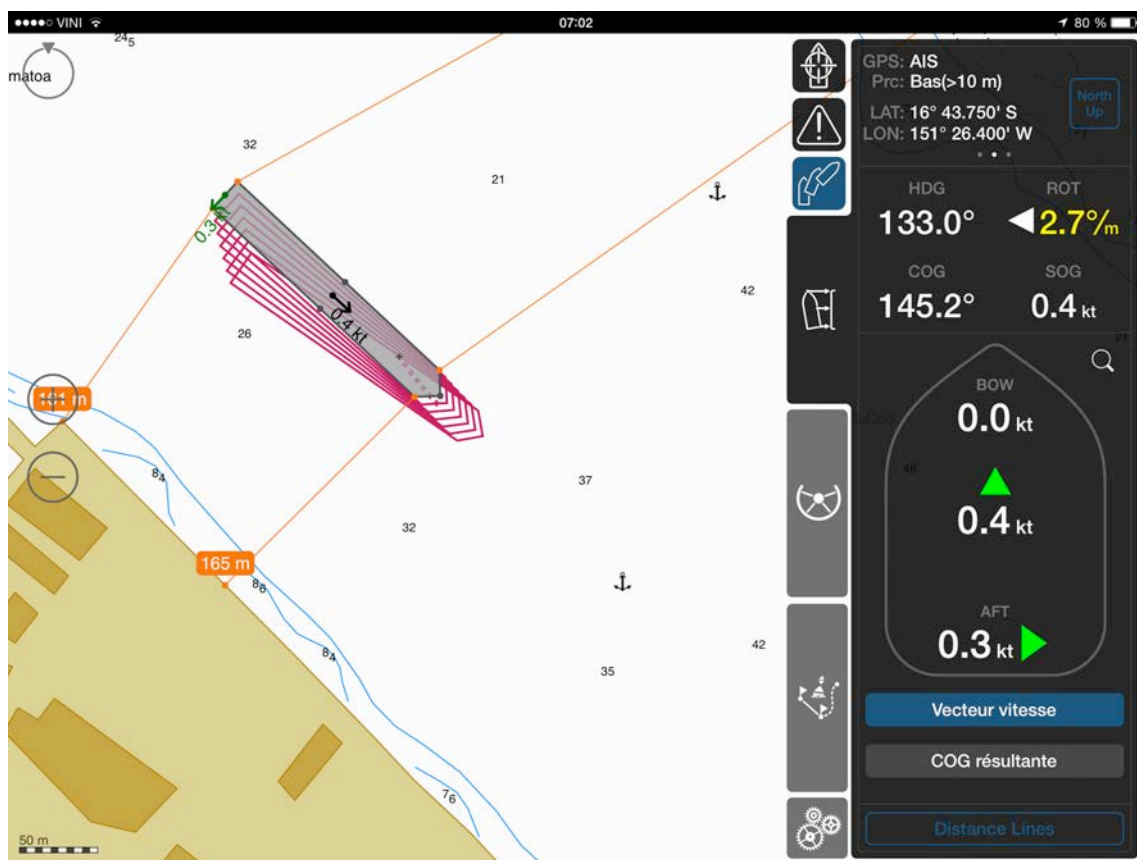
●●●●○ VINI
07:02
80 %

$24_5$
matoa
32
21
0.3 kt
0.4 kt
26
42
161 m
$8_4$
37
32
165 m
$8_6$
$8_4$
42
35
$7_6$
50 m

GPS: AIS
Prc: Bas(>10 m)
LAT: 16° 43.750' S
LON: 151° 26.400' W
North Up

HDG
133.0°
ROT
2.7°/m
COG
145.2°
SOG
0.4 kt

BOW
0.0 kt
0.4 kt
AFT
0.3 kt

Vecteur vitesse
COG résultante
Distance Lines